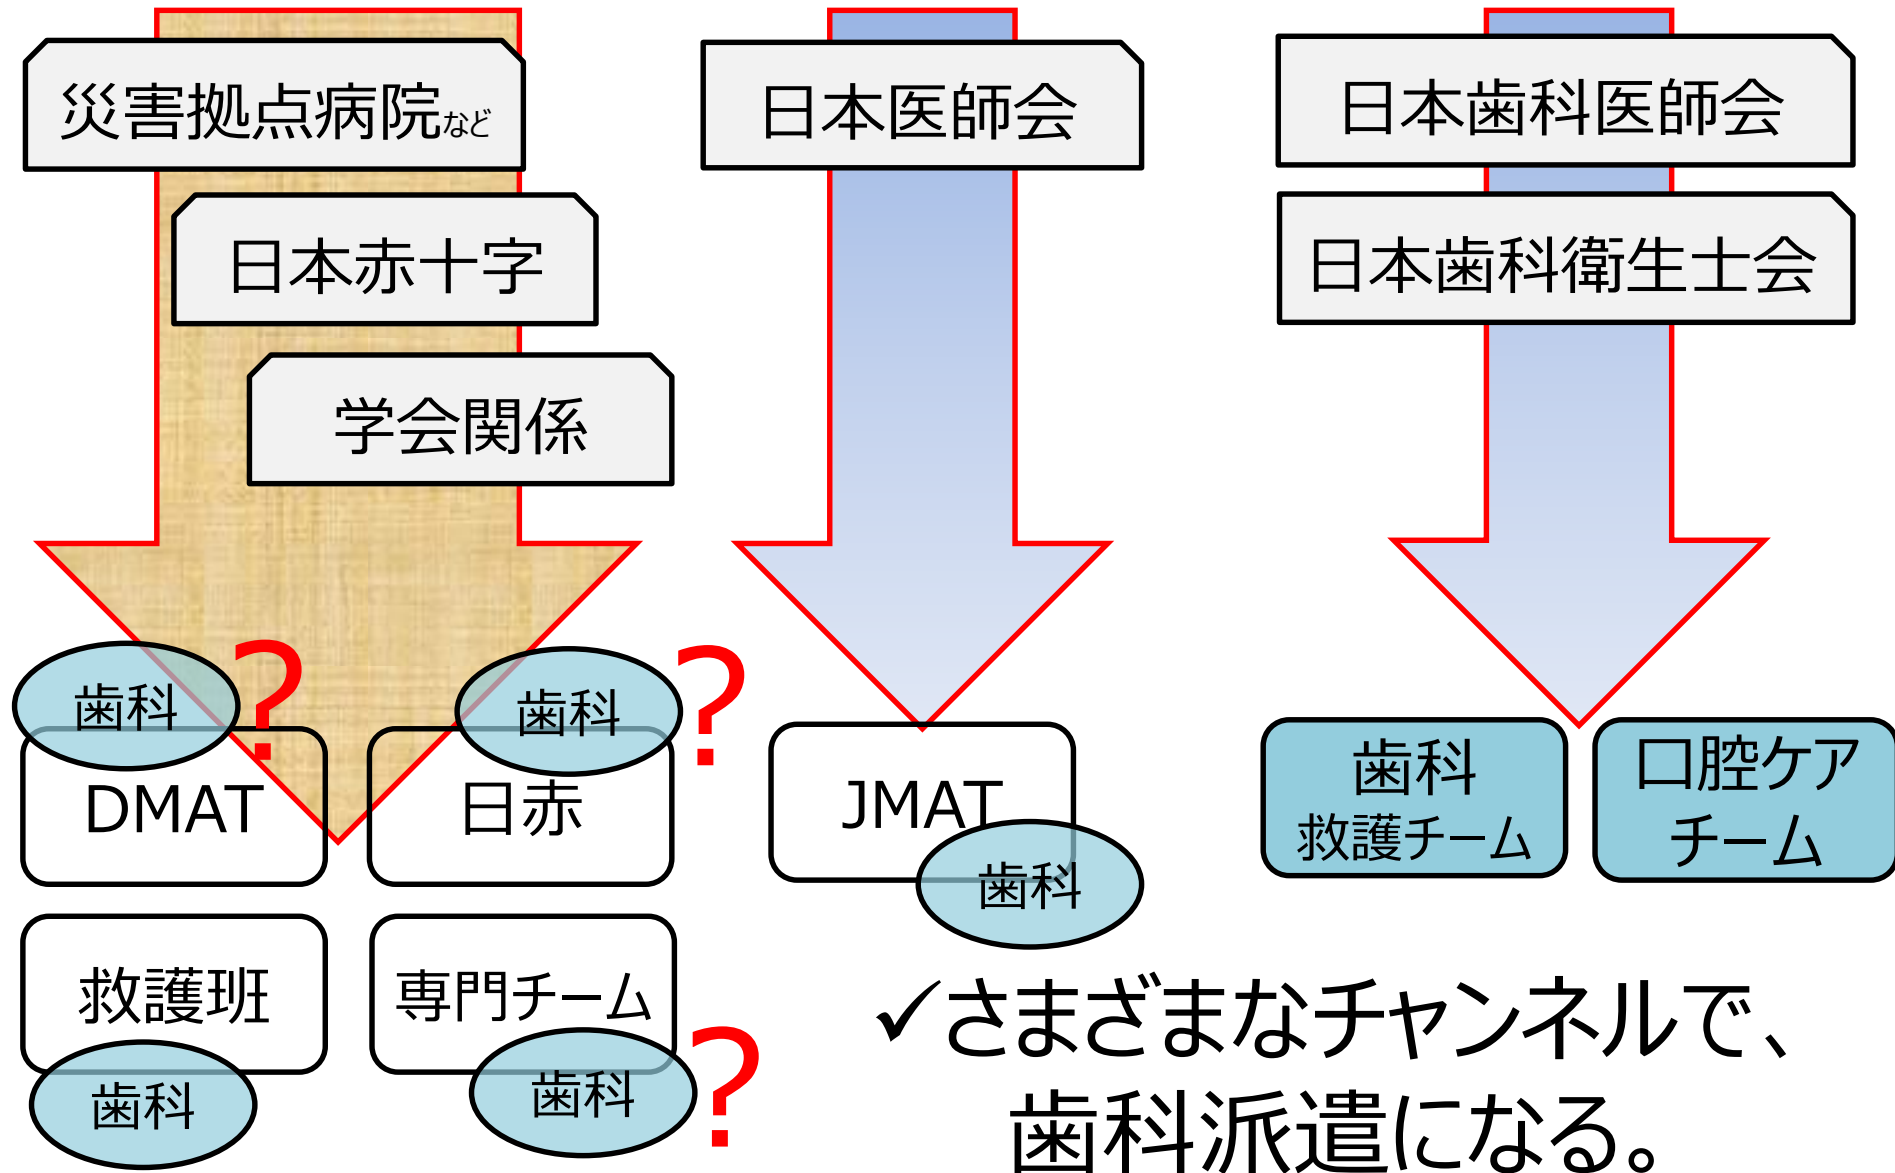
災害拠点病院など

日本赤十字

学会関係

日本医師会

日本歯科医師会

日本歯科衛生士会

歯科 ?
DMAT

歯科 ?
日赤

JMAT
歯科

歯科
救護チーム

口腔ケア
チーム

救護班
歯科

専門チーム
歯科 ?

✓さまざまなチャンネルで、
歯科派遣になる。